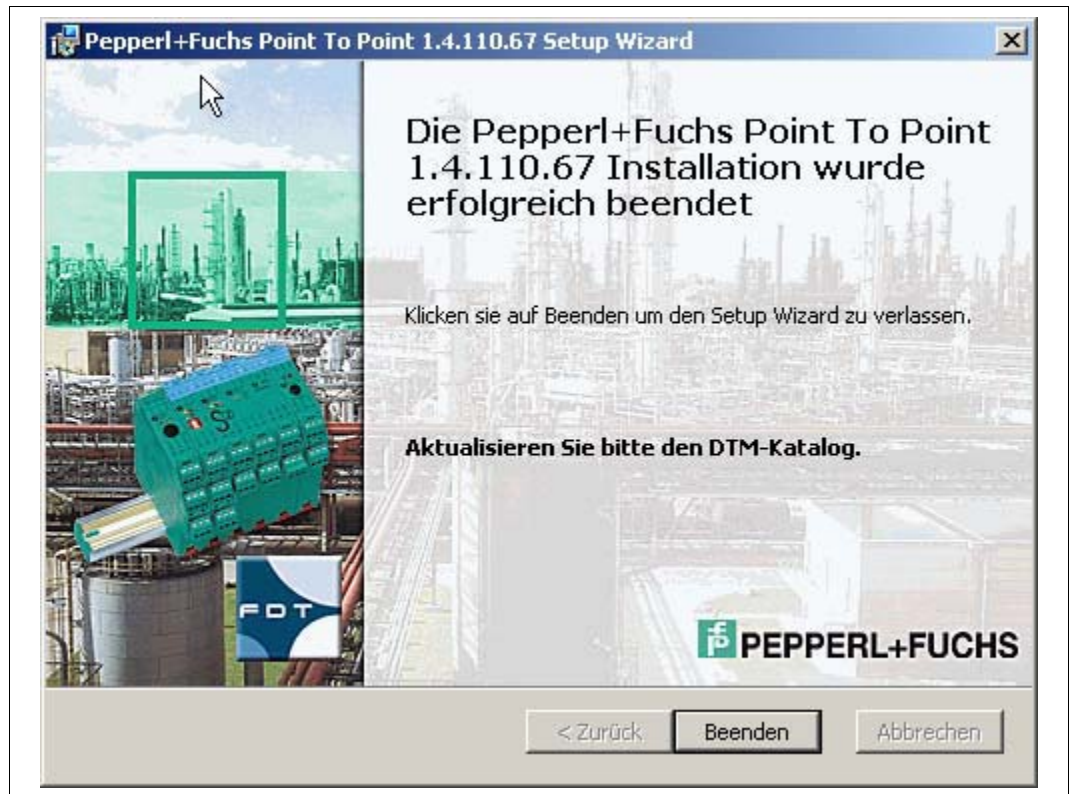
Pepperl+Fuchs Point To Point 1.4.110.67 Setup Wizard

Die Pepperl+Fuchs Point To Point 1.4.110.67 Installation wurde erfolgreich beendet

Klicken sie auf Beenden um den Setup Wizard zu verlassen.

Aktualisieren Sie bitte den DTM-Katalog.

FDT

PEPPERL+FUCHS

< Zurück Beenden Abbrechen